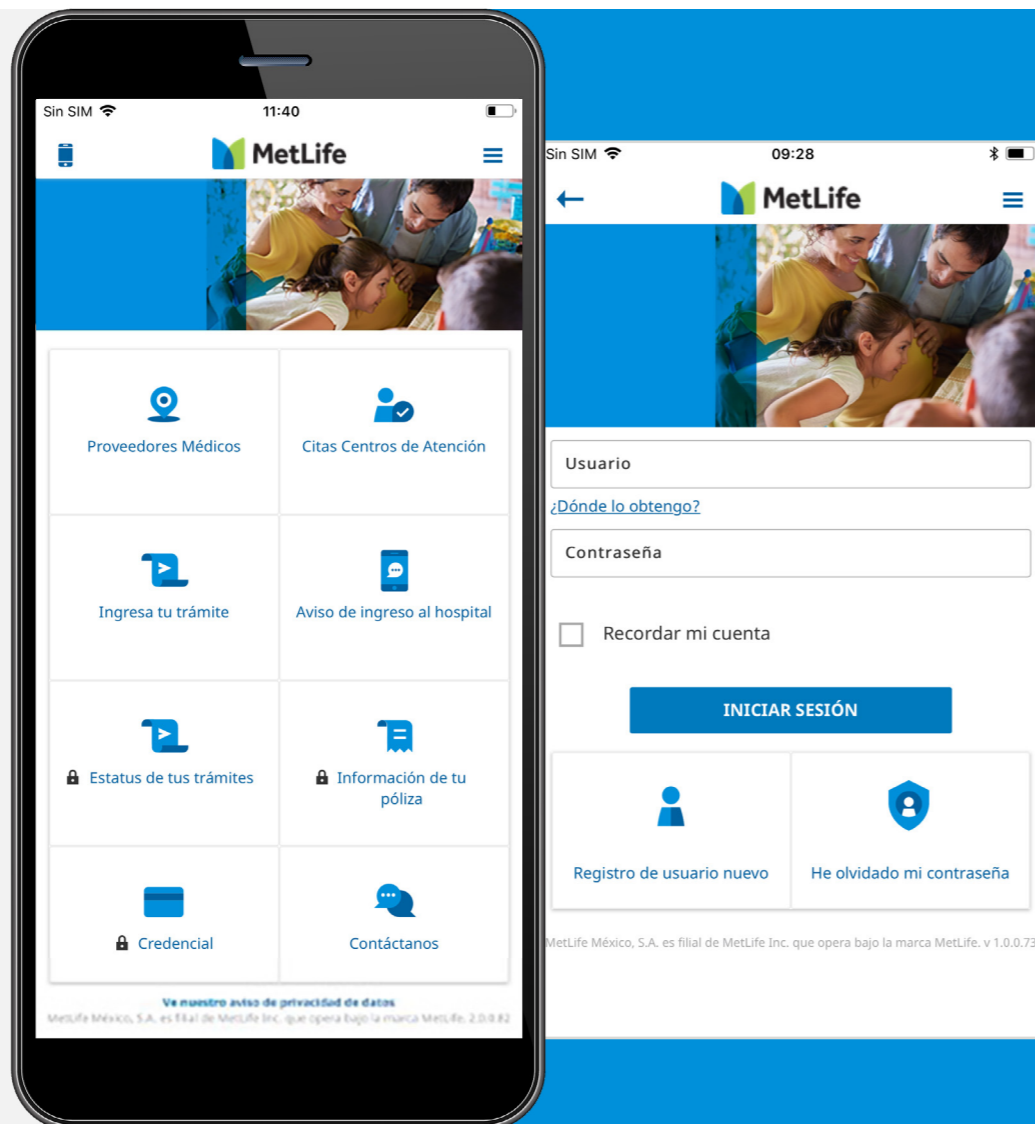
Sin SIM
11:40

MetLife

Proveedores Médicos

Citas Centros de Atención

Ingresa tu trámite

Aviso de ingreso al hospital

Estatus de tus trámites

Información de tu póliza

Credencial

Contáctanos

Ve nuestro aviso de privacidad de datos
MetLife México, S.A. es filial de MetLife Inc. que opera bajo la marca MetLife. 2.0.0.82

Sin SIM
09:28

MetLife

Usuario

¿Dónde lo obtengo?

Contraseña

Recordar mi cuenta

INICIAR SESIÓN

Registro de usuario nuevo

He olvidado mi contraseña

MetLife México, S.A. es filial de MetLife Inc. que opera bajo la marca MetLife. v 1.0.0.73